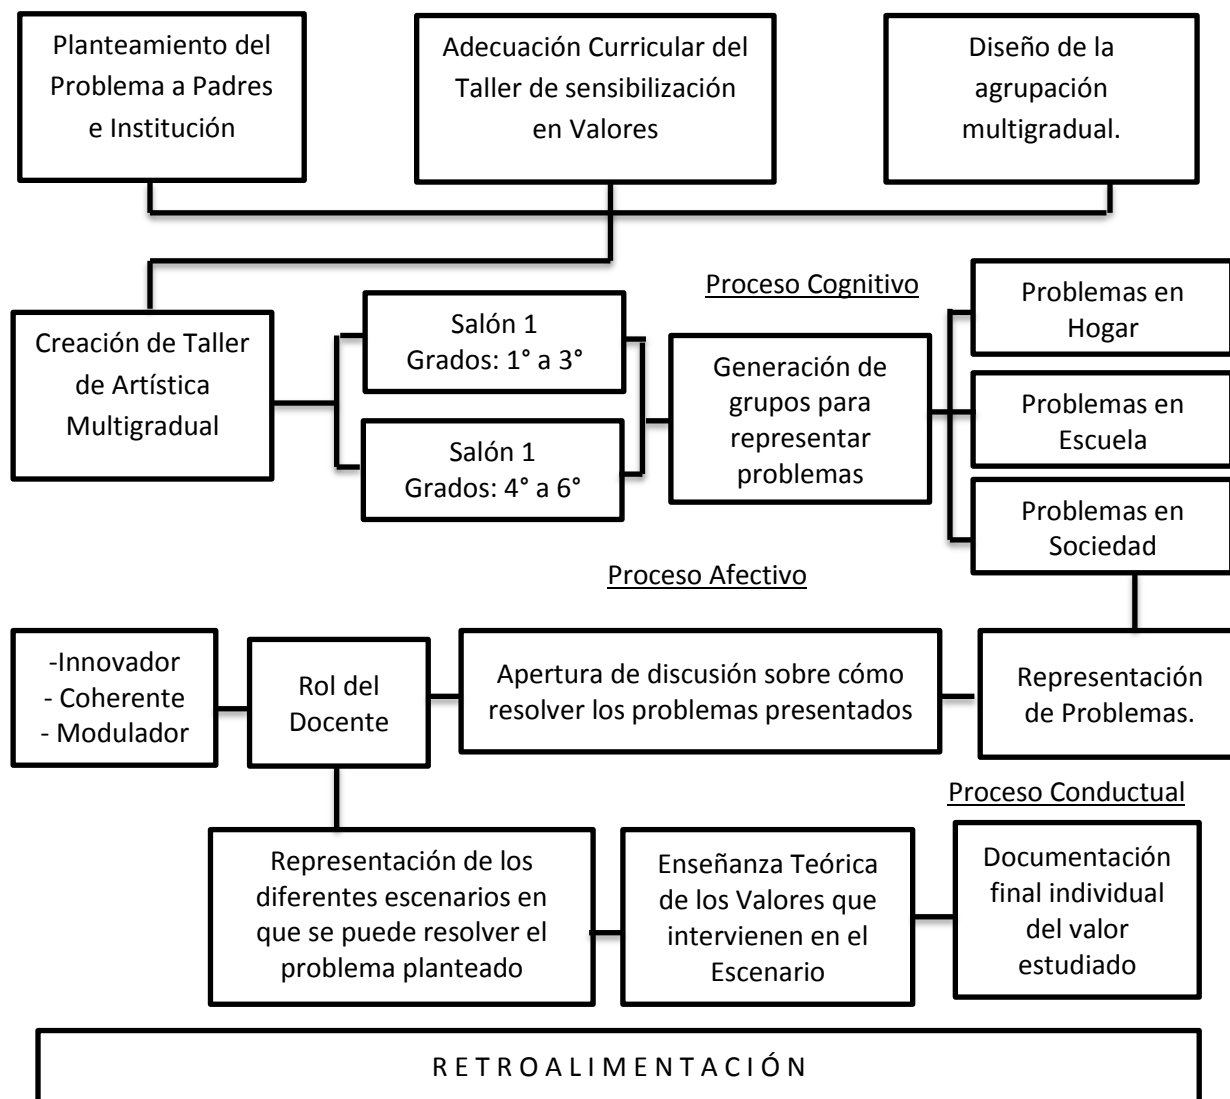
Planteamiento del Problema a Padres e Institución

Adecuación Curricular del Taller de sensibilización en Valores

Diseño de la agrupación multigradual.

Creación de Taller de Artística Multigradual

Salón 1
Grados: 1° a 3°

Salón 1
Grados: 4° a 6°

Proceso Cognitivo

Generación de grupos para representar problemas

Problemas en Hogar

Problemas en Escuela

Problemas en Sociedad

Proceso Afectivo

-Innovador
- Coherente
- Modulador

Rol del Docente

Apertura de discusión sobre cómo resolver los problemas presentados

Representación de Problemas.

Proceso Conductual

Representación de los diferentes escenarios en que se puede resolver el problema planteado

Enseñanza Teórica de los Valores que intervienen en el Escenario

Documentación final individual del valor estudiado

R E T R O A L I M E N T A C I Ó N